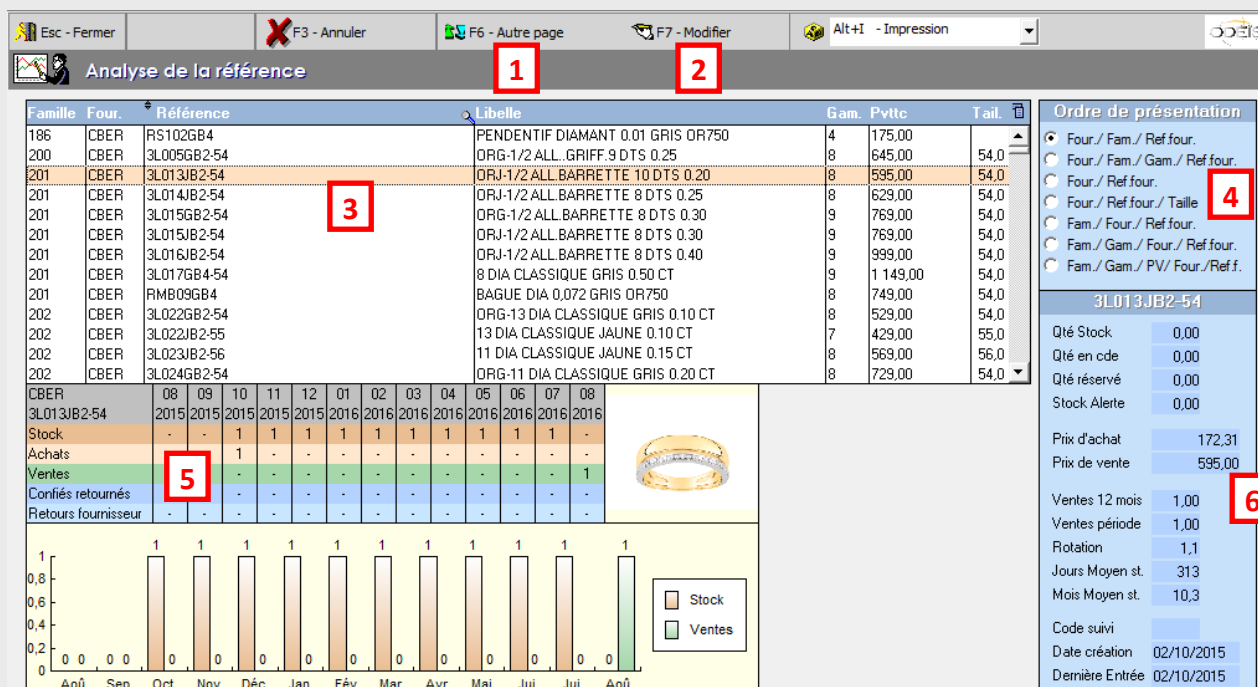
Esc - Fermer | F3 - Annuler | F6 - Autre page | F7 - Modifier | Alt+I - Impression

Analyse de la référence

1 2

| Famille | Four. | Référence | Libelle | Gam. | Pvttc | Tail. |
|---|---|---|---|---|---|---|
| 186 | CBER | RS102GB4 | PENDENTIF DIAMANT 0.01 GRIS OR750 | 4 | 175,00 | |
| 200 | CBER | 3L005GB2-54 | ORG-1/2 ALL..GRIFF.9 DTS 0.25 | 8 | 645,00 | 54,0 |
| 201 | CBER | 3L013JB2-54 | ORJ-1/2 ALL.BARRETTE 10 DTS 0.20 | 8 | 595,00 | 54,0 |
| 201 | CBER | 3L014JB2-54 | ORJ-1/2 ALL.BARRETTE 8 DTS 0.25 | 8 | 629,00 | 54,0 |
| 201 | CBER | 3L015GB2-54 | ORG-1/2 ALL.BARRETTE 8 DTS 0.30 | 9 | 769,00 | 54,0 |
| 201 | CBER | 3L015JB2-54 | ORJ-1/2 ALL.BARRETTE 8 DTS 0.30 | 9 | 769,00 | 54,0 |
| 201 | CBER | 3L016JB2-54 | ORJ-1/2 ALL.BARRETTE 8 DTS 0.40 | 9 | 999,00 | 54,0 |
| 201 | CBER | 3L017GB4-54 | 8 DIA CLASSIQUE GRIS 0.50 CT | 9 | 1 149,00 | 54,0 |
| 201 | CBER | RMB09GB4 | BAGUE DIA 0,072 GRIS OR750 | 8 | 749,00 | 54,0 |
| 202 | CBER | 3L022GB2-54 | ORG-13 DIA CLASSIQUE GRIS 0.10 CT | 8 | 529,00 | 54,0 |
| 202 | CBER | 3L022JB2-55 | 13 DIA CLASSIQUE JAUNE 0.10 CT | 7 | 429,00 | 55,0 |
| 202 | CBER | 3L023JB2-56 | 11 DIA CLASSIQUE JAUNE 0.15 CT | 8 | 569,00 | 56,0 |
| 202 | CBER | 3L024GB2-54 | ORG-11 DIA CLASSIQUE GRIS 0.20 CT | 8 | 729,00 | 54,0 |

3

Ordre de présentation
Four./ Fam./ Ref.four.
Four./ Fam./ Gam./ Ref.four.
Four./ Ref.four.
Four./ Ref.four./ Taille
Fam./ Four./ Ref.four.
Fam./ Gam./ Four./ Ref.four.
Fam./ Gam./ PV/ Four./Ref.f.

4

| CBER 3L013JB2-54 | 08 2015 | 09 2015 | 10 2015 | 11 2015 | 12 2015 | 01 2016 | 02 2016 | 03 2016 | 04 2016 | 05 2016 | 06 2016 | 07 2016 | 08 2016 |
|---|---|---|---|---|---|---|---|---|---|---|---|---|---|
| Stock | - | - | 1 | 1 | 1 | 1 | 1 | 1 | 1 | 1 | 1 | 1 | - |
| Achats | - | - | 1 | - | - | - | - | - | - | - | - | - | - |
| Ventes | - | - | - | - | - | - | - | - | - | - | - | - | 1 |
| Confiés retournés | - | - | - | - | - | - | - | - | - | - | - | - | - |
| Retours fournisseur | - | - | - | - | - | - | - | - | - | - | - | - | - |

5

1 0,8 0,6 0,4 0,2 0
0 0 0 0 1 0 1 0 1 0 1 0 1 0 1 0 1 0 1 0 1 0 1 0 1
Aoû Sep Oct Nov Déc Jan Fév Mar Avr Mai Jui Jui Aoû
Stock
Ventes

3L013JB2-54
Qté Stock 0,00
Qté en cde 0,00
Qté réservé 0,00
Stock Alerte 0,00
Prix d'achat 172,31
Prix de vente 595,00
Ventes 12 mois 1,00
Ventes période 1,00
Rotation 1,1
Jours Moyen st. 313
Mois Moyen st. 10,3
Code suivi
Date création 02/10/2015
Dernière Entrée 02/10/2015

6